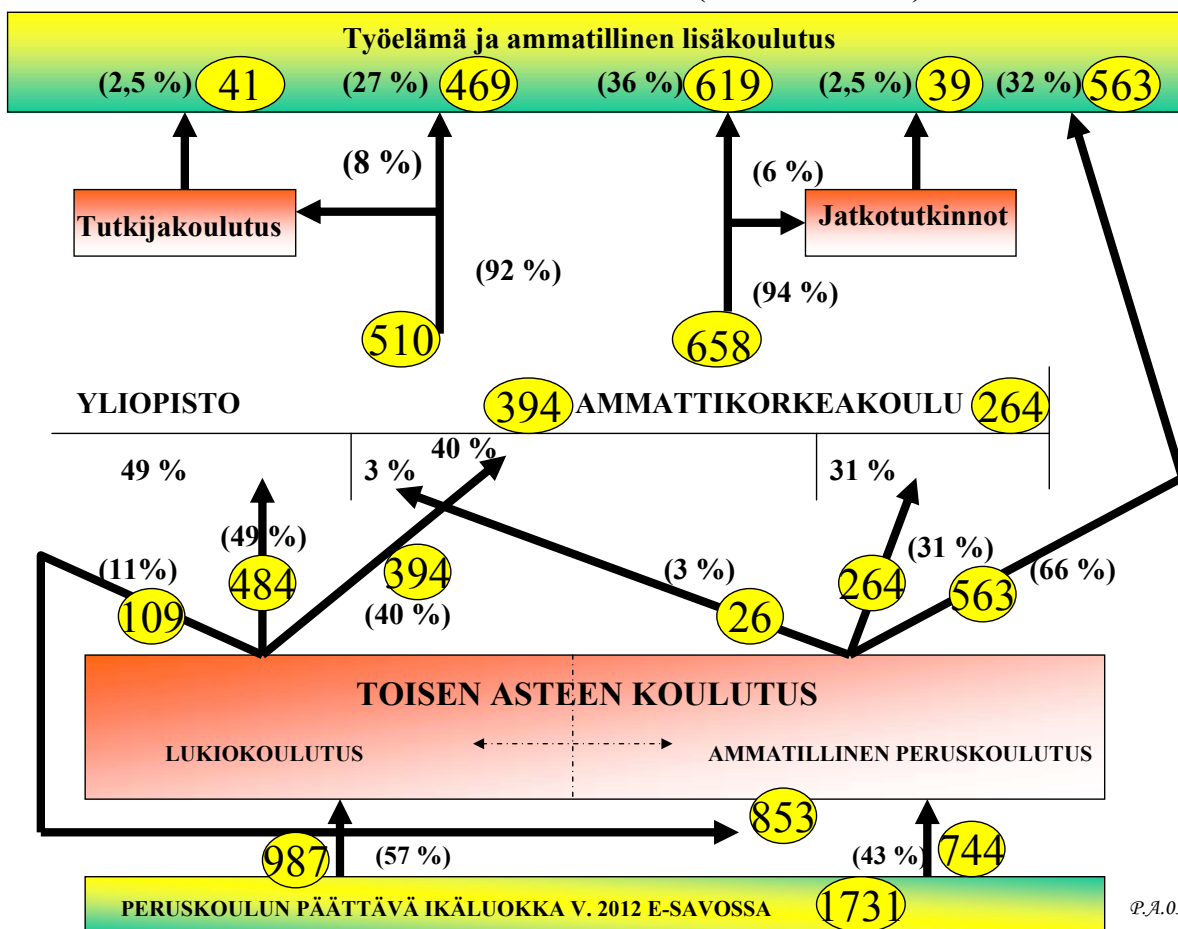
Työelämä ja ammatillinen lisäkoulutus

(2,5 %) 41 (27 %) 469 (36 %) 619 (2,5 %) 39 (32 %) 563

(8 %)

Tutkijakoulutus

(92 %)

510

(6 %)

Jatkotutkinnot

(94 %)

658

YLIOPISTO 394 AMMATTIKORKEAKOULU 264

49 % 3 % 40 % 31 %

(49 %)

(11%)

109

484

394

(40 %)

(3 %)

26

264

(31 %)

563

(66 %)

TOISEN ASTEEN KOULUTUS

LUKIOKOULUTUS

AMMATILLINEN PERUSKOULUTUS

853

987 (57 %)

(43 %) 744

PERUSKOULUN PÄÄTTÄVÄ IKÄLUOKKA V. 2012 E-SAVOSSA 1731

P.A.0.